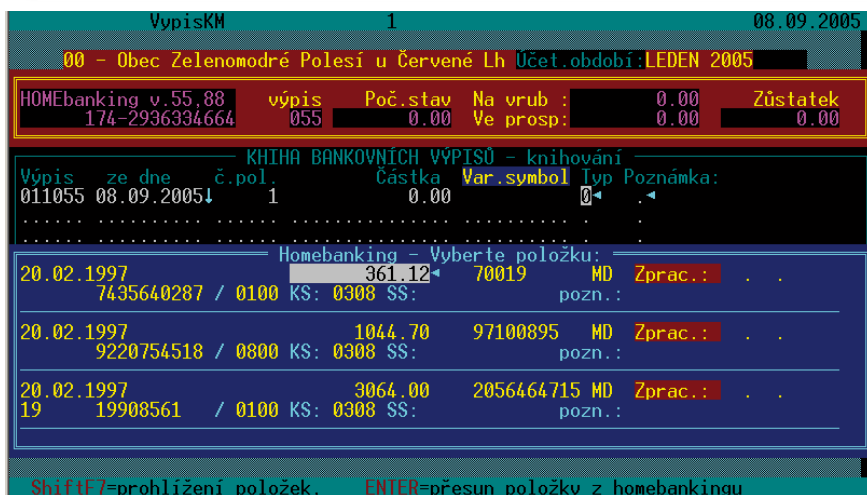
VypisKM 1 08.09.2005

00 - Obec Zelenomodré Polesí u Červené Lh Účet.období:LEDEN 2005

HOMEbanking v.55,88 174-2936334664 výpis 055 Poč.stav 0.00 Na vrub : 0.00 Ve prosp: 0.00 Zůstatek 0.00

KNIHA BANKOVNÍCH VÝPISŮ - knihování

| Výpis | ze dne | č.pol. | Částka | Var.symbol | Typ | Poznámka: |
|---|---|---|---|---|---|---|
| 011055 | 08.09.2005 | 1 | 0.00 | | 0 | . |
| ...... | .......... | ...... | ............... | .......... | . | . |
| ...... | .......... | ...... | ............... | .......... | . | . |

Homebanking - Vyberte položku:

20.02.1997 361.12 70019 MD Zprac.: . .
7435640287 / 0100 KS: 0308 SS: pozn.:

20.02.1997 1044.70 97100895 MD Zprac.: . .
9220754518 / 0800 KS: 0308 SS: pozn.:

20.02.1997 3064.00 2056464715 MD Zprac.: . .
19 19908561 / 0100 KS: 0308 SS: pozn.:

ShiftF7=prohlížení položek, ENTER=přesun položky z homebankingu